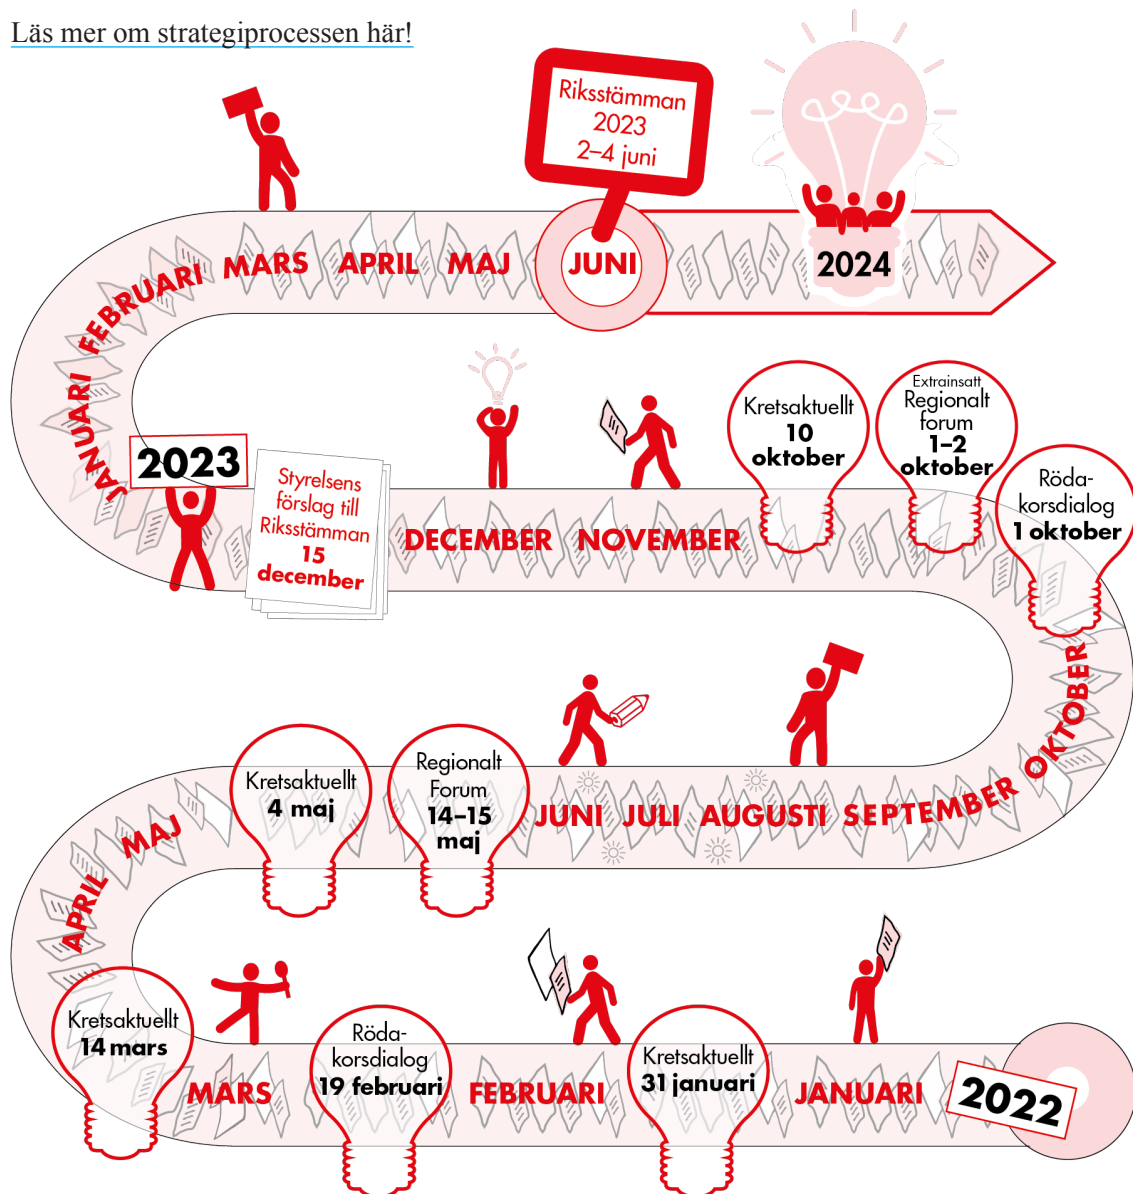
Läs mer om strategiprocessen här!

Riksstämman 2023 2–4 juni

2024

JANUARI FEBRUARI MARS APRIL MAJ JUNI

2023

Styrelsens förslag till Riksstämman 15 december

DECEMBER NOVEMBER

Kretsaktuellt 10 oktober

Extrainsatt Regionalt forum 1–2 oktober

Röda-korsdialog 1 oktober

OKTOBER

Kretsaktuellt 4 maj

Regionalt Forum 14–15 maj

APRIL MAJ JUNI JULI AUGUSTI SEPTEMBER

Kretsaktuellt 14 mars

MARS

Röda-korsdialog 19 februari

FEBRUARI

Kretsaktuellt 31 januari

JANUARI

2022